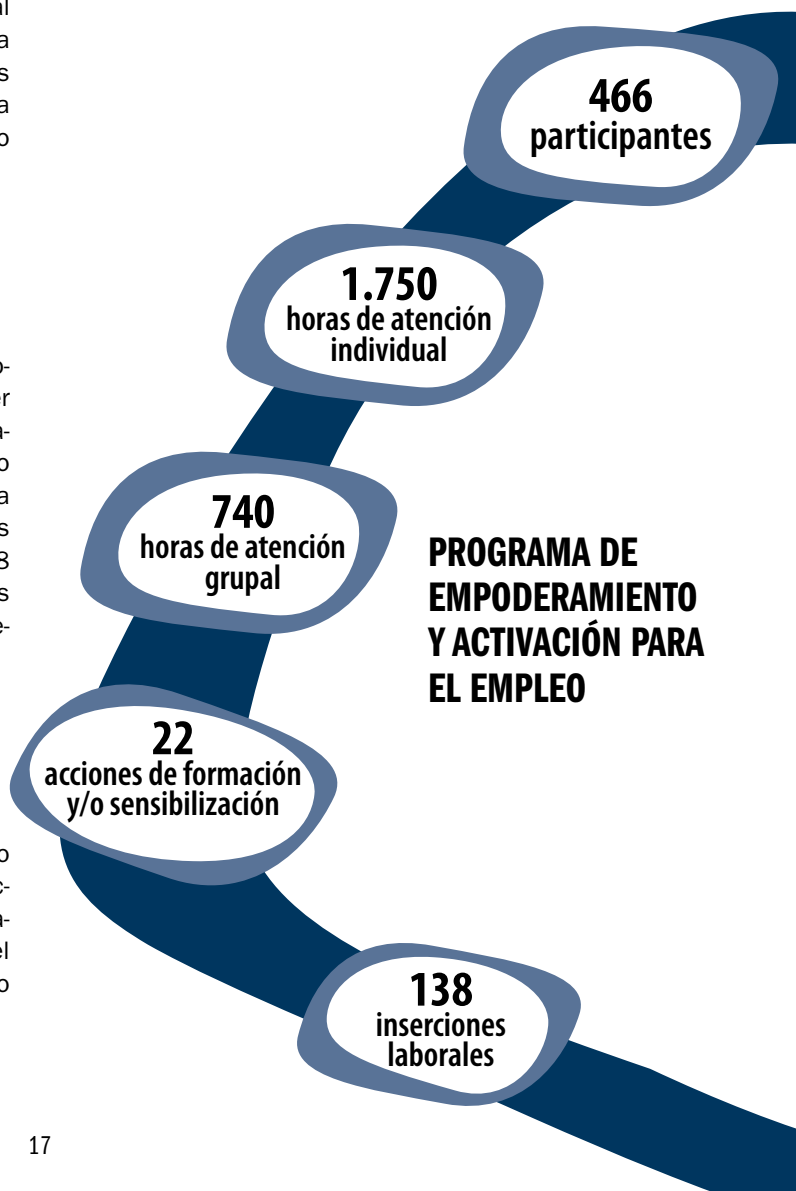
466
participantes

1.750
horas de atención individual

740
horas de atención grupal

PROGRAMA DE EMPODERAMIENTO Y ACTIVACIÓN PARA EL EMPLEO

22
acciones de formación y/o sensibilización

138
inserciones laborales

17